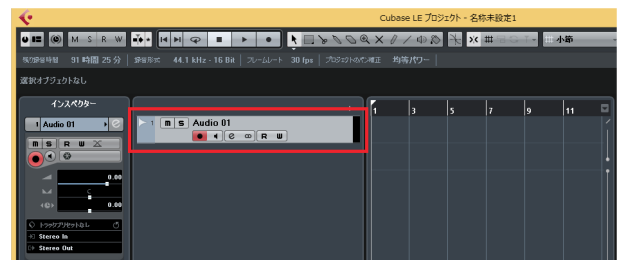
Cubase LE プロジェクト - 名称未設定1

M S R W

小節

録音可能時間 91 時間 25 分 録音形式 44.1 kHz - 16 Bit フレームレート 30 fps プロジェクトのパン補正 均等パワー

選択オブジェクトなし

インスペクター

1 Audio 01

M S R W

0.00

C

0.00

トラックプリセットなし

Stereo In

Stereo Out

1 M S Audio 01

R W

1 3 5 7 9 11